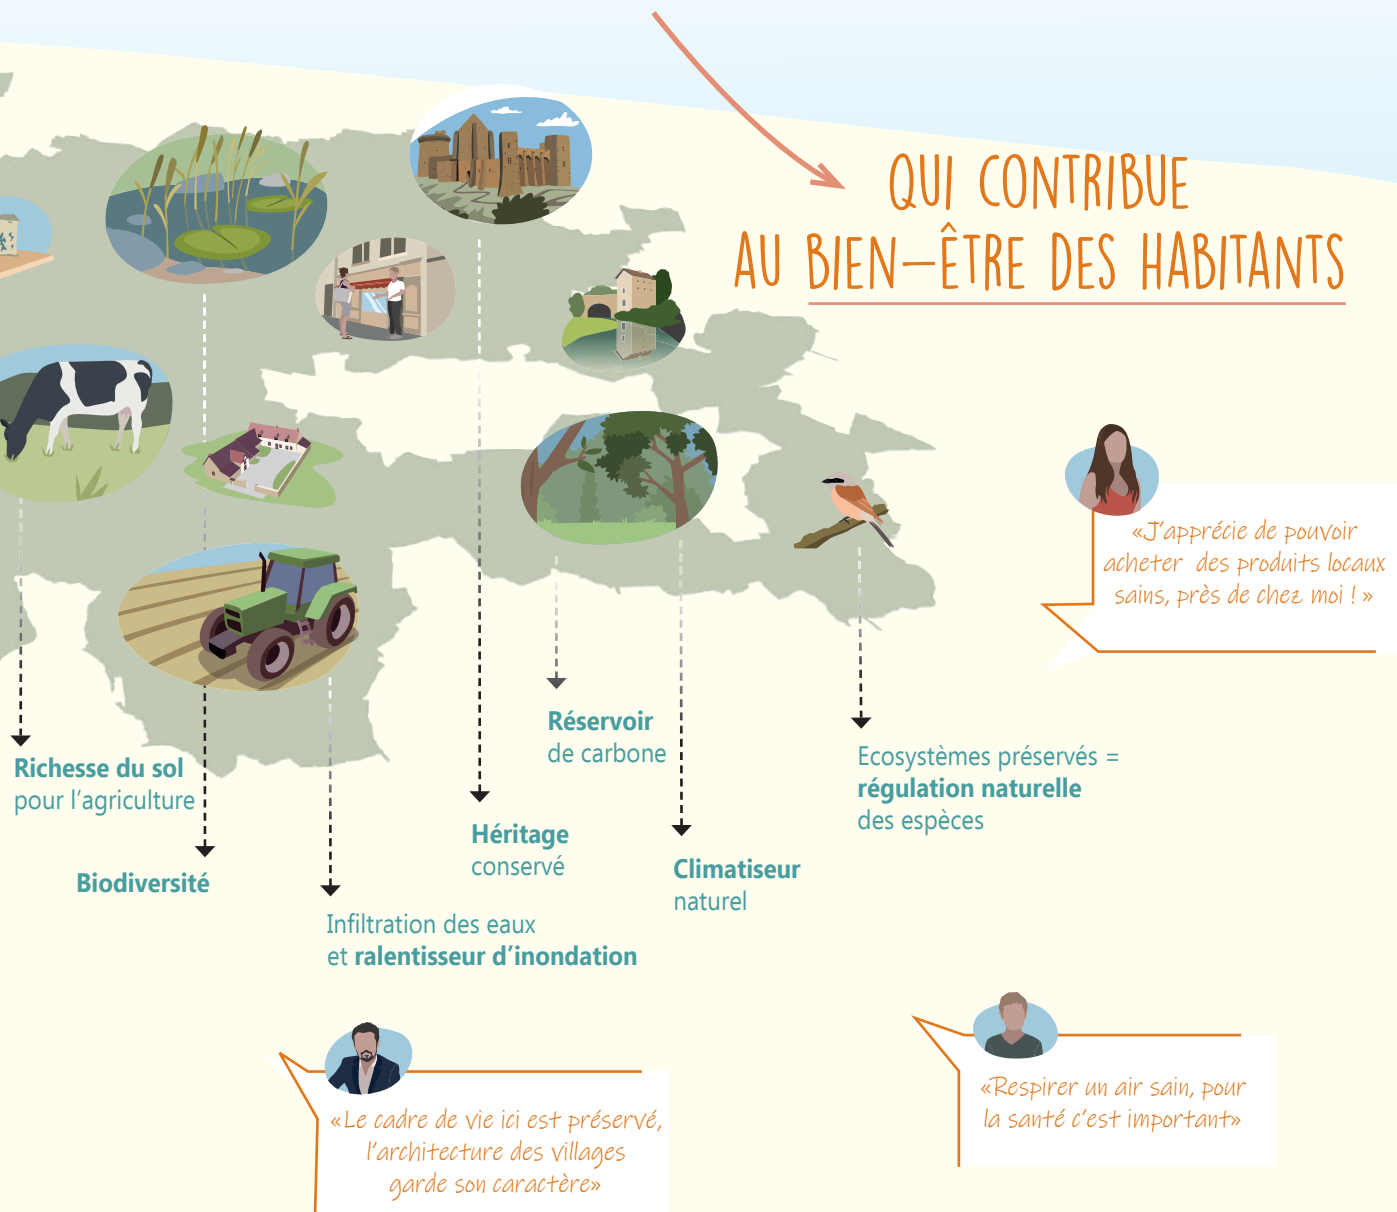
QUI CONTRIBUE
AU BIEN-ÊTRE DES HABITANTS

«J'apprécie de pouvoir acheter des produits locaux sains, près de chez moi ! »

Réservoir de carbone

Ecosystèmes préservés = régulation naturelle des espèces

Richesse du sol pour l'agriculture

Héritage conservé

Climatiseur naturel

Biodiversité

Infiltration des eaux et ralentisseur d'inondation

«Respirer un air sain, pour la santé c'est important»

«Le cadre de vie ici est préservé, l'architecture des villages garde son caractère»